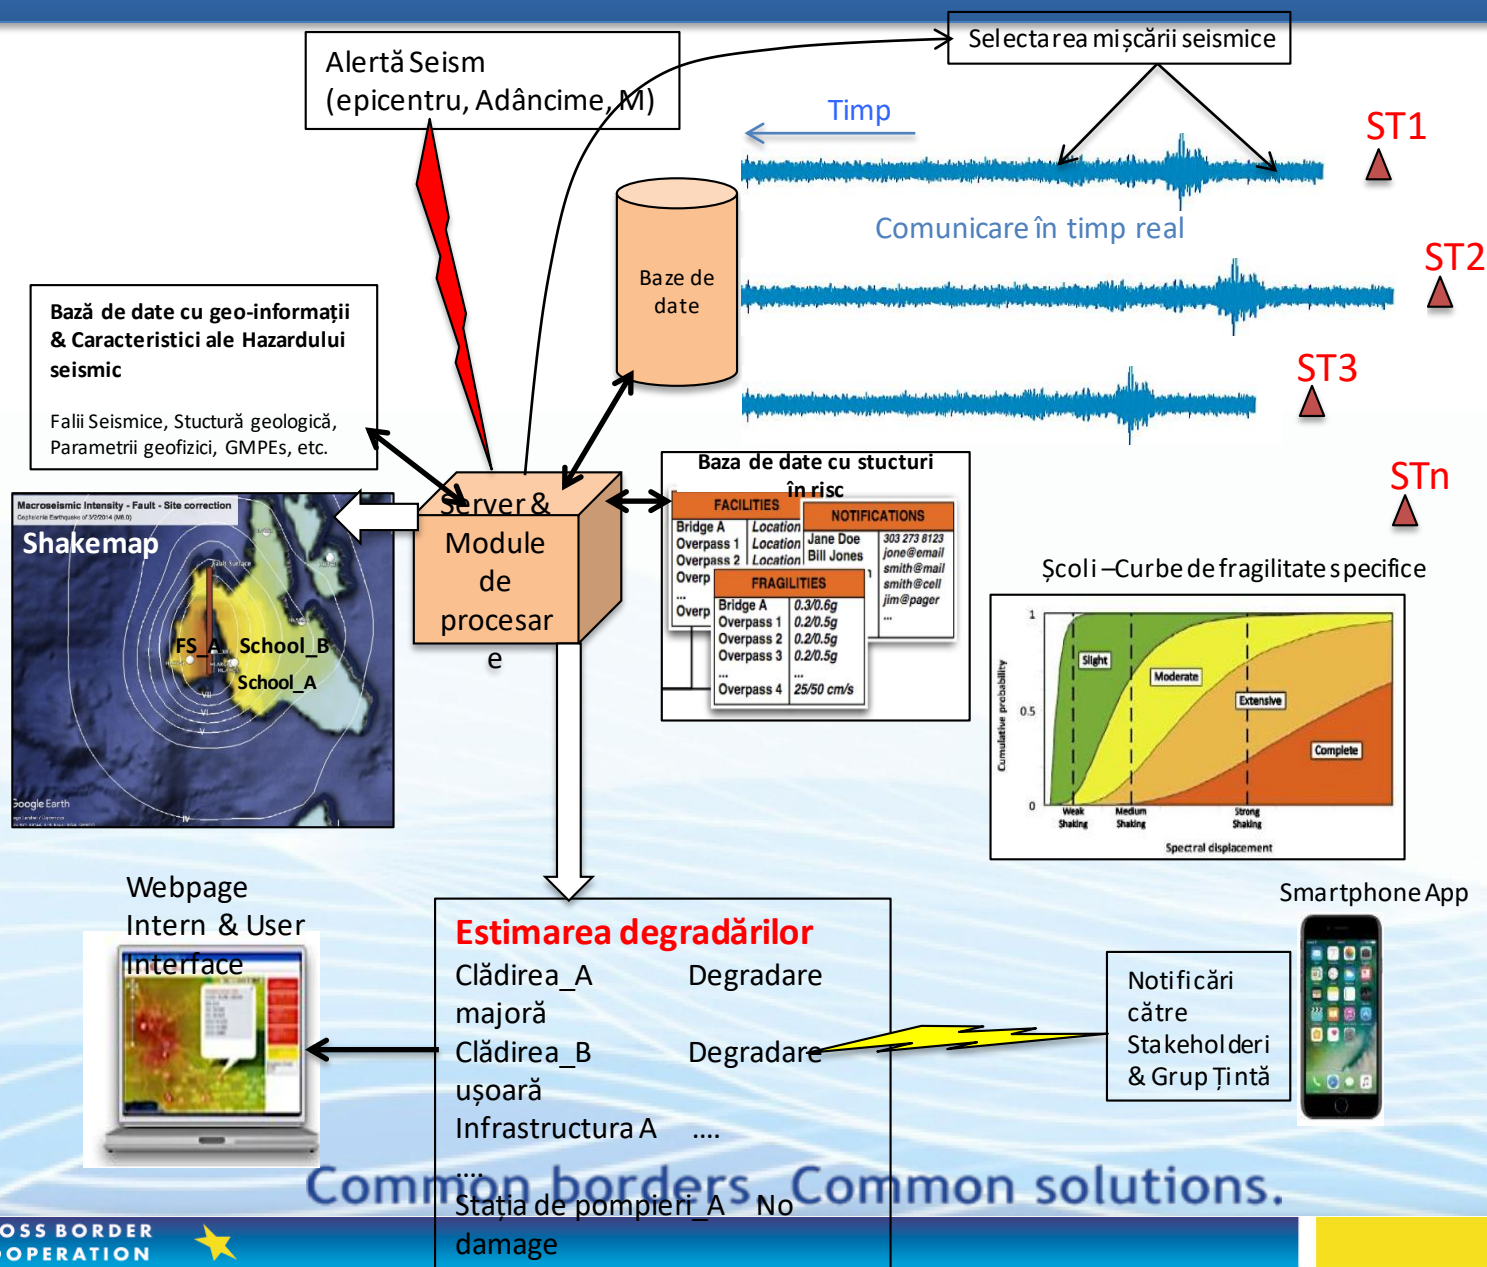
Alertă Seism (epicentru, Adâncime, M)

Selectarea mișcării seismice

Timp

ST1

Comunicare în timp real

ST2

ST3

STn

Baze de date

Bază de date cu geo-informații & Caracteristici ale Hazardului seismic

Falii Seismice, Stuctură geologică, Parametrii geofizici, GMPEs, etc.

Macroseismic Intensity - Fault - Site correction

Shakemap

FS_A School_B

School_A

Google Earth

Server & Module de procesare

Baza de date cu stucturi în risc

FACILITIES

| Bridge A | Location |
|---|---|
| Overpass 1 | Location |
| Overpass 2 | Location |
| Overp | |
| ... | |
| Overp | |

NOTIFICATIONS

| Jane Doe | 303 273 8123 |
|---|---|
| Bill Jones | jone@email |
| | smith@mail |
| | smith@cell |
| | jim@pager |
| | ... |

FRAGILITIES

| Bridge A | 0.3/0.6g |
|---|---|
| Overpass 1 | 0.2/0.5g |
| Overpass 2 | 0.2/0.5g |
| Overpass 3 | 0.2/0.5g |
| ... | ... |
| Overpass 4 | 25/50 cm/s |

Școli –Curbe de fragilitate specifice

1

0.5

0

Cumulative probability

Slight

Moderate

Extensive

Complete

Weak Shaking

Medium Shaking

Strong Shaking

Spectral displacement

Webpage Intern & User Interface

Smartphone App

Estimarea degradărilor

Clădirea_A Degradare majoră

Clădirea_B Degradare ușoară

Infrastructura A ....

....

Stația de pompieri_A No damage

Notificări către Stakeholderi & Grup Țintă

Common borders. Common solutions.

OSS BORDER OPERATION